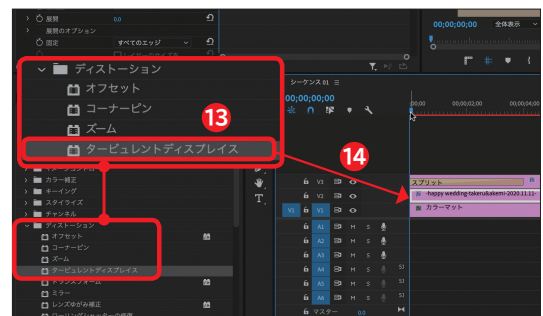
展開
展開のオプション
固定
すべてのエッジ
ディストーション
オフセット
コーナーピン
ズーム
タービュレントディスプレイス
13
14
シーケンス 01
00;00;00;00
00;00;00;00
全体表示
;00;00
00;00;02;00
00;00;04;00
スプリット
-happy wedding-takeru&akemi-2020.11.11-
カラーマット
カラー補正
キーイング
スタイライズ
チャンネル
ディストーション
オフセット
コーナーピン
ズーム
タービュレントディスプレイス
トランスフォーム
ミラー
レンズゆがみ補正
V3
V2
V1
V1
A1
A2
A3
A4
A5
A6
M
S
マスター
0.0